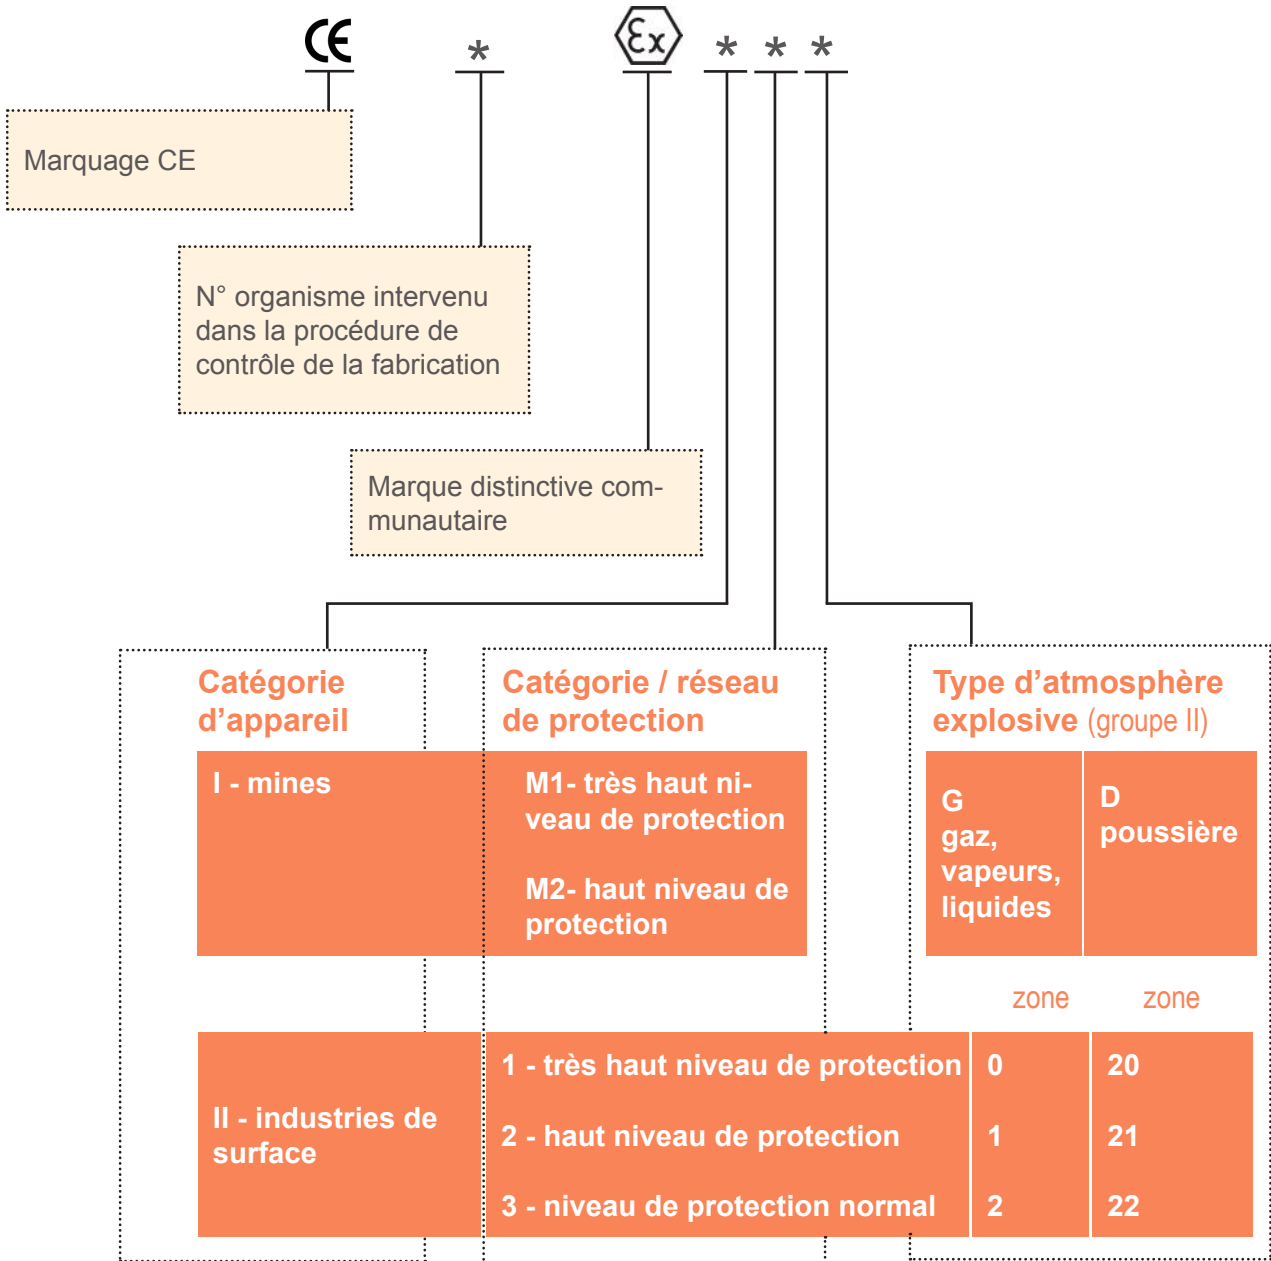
CE * Ex * * *

Marquage CE

N° organisme intervenu dans la procédure de contrôle de la fabrication

Marque distinctive communautaire

Catégorie d'appareil

Catégorie / réseau de protection

Type d'atmosphère explosive (groupe II)

I - mines

M1- très haut niveau de protection

M2- haut niveau de protection

G gaz, vapeurs, liquides

D poussière

zone

zone

II - industries de surface

1 - très haut niveau de protection

2 - haut niveau de protection

3 - niveau de protection normal

0

1

2

20

21

22